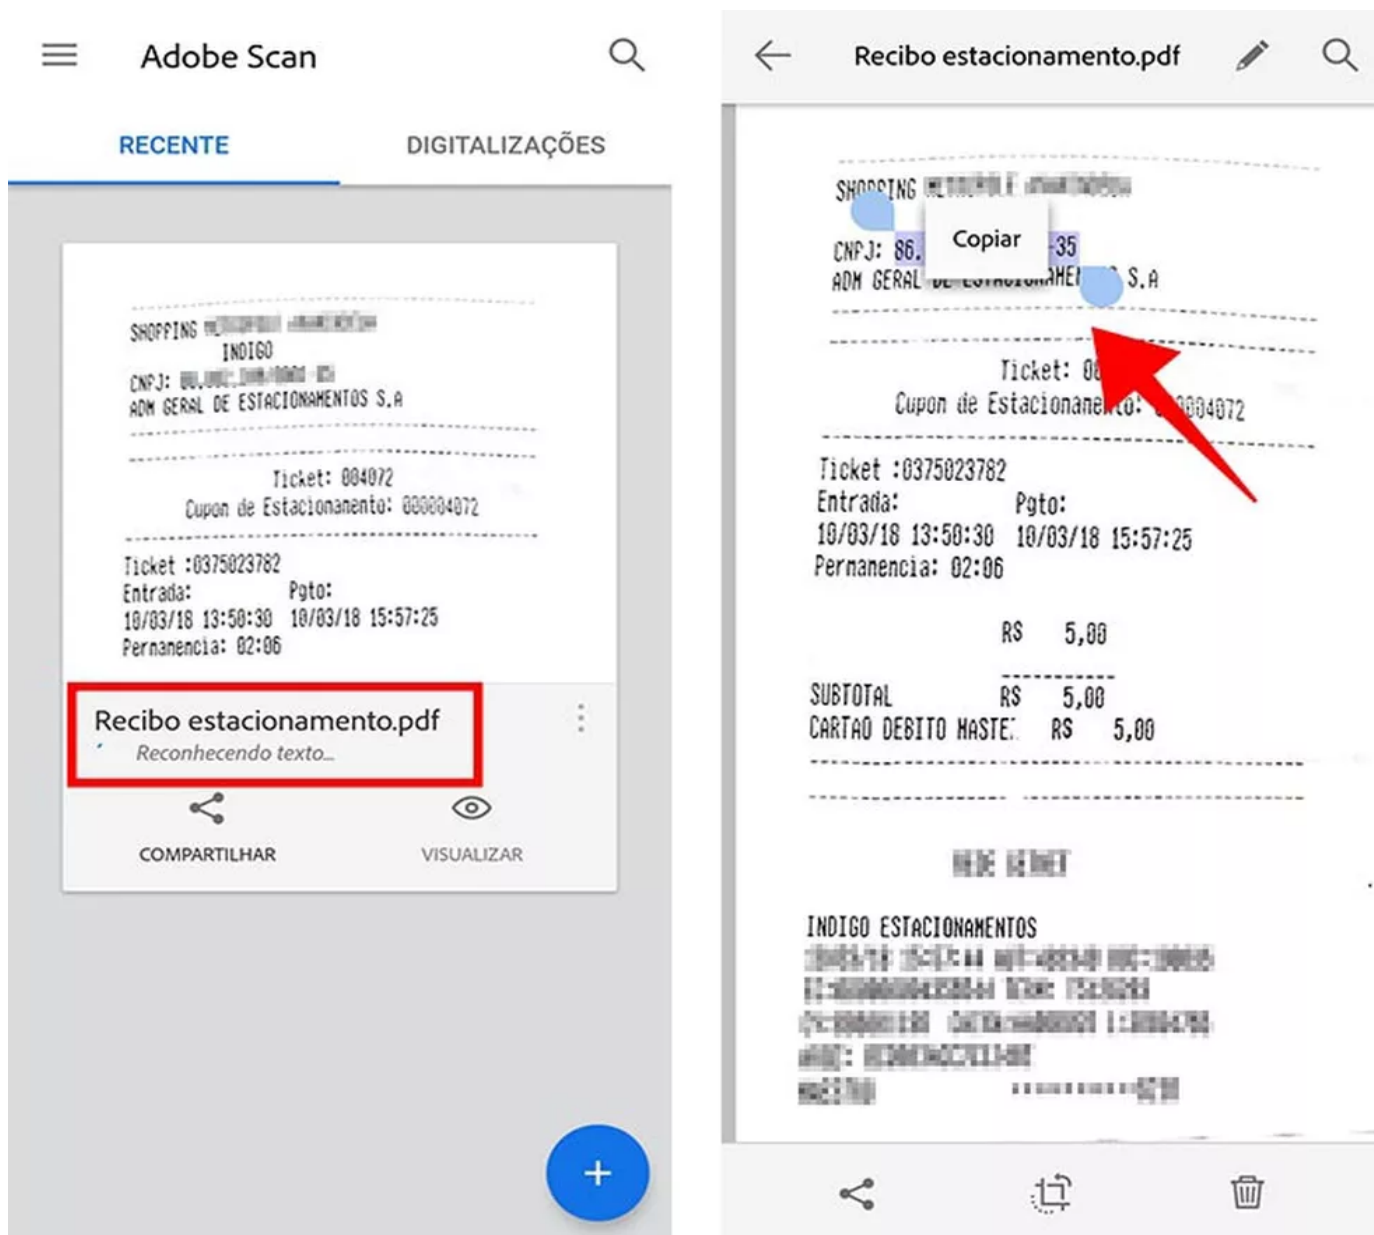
Adobe Scan

RECENTE DIGITALIZAÇÕES

SHOPPING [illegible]
INDIGO
CNPJ: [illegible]
ADM GERAL DE ESTACIONAMENTOS S.A

Ticket: 004072
Cupon de Estacionamento: 000004072

Ticket :0375023782
Entrada: Pgto:
10/03/18 13:50:30 10/03/18 15:57:25
Pernanencia: 02:06

Recibo estacionamento.pdf
Reconhecendo texto...

COMPARTILHAR VISUALIZAR

+

Recibo estacionamento.pdf

SHOPPING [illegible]
Copiar
CNPJ: 86.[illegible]-35
ADM GERAL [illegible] S.A

Ticket: 0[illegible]
Cupon de Estacionamento: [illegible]004072

Ticket :0375023782
Entrada: Pgto:
10/03/18 13:50:30 10/03/18 15:57:25
Pernanencia: 02:06

R$ 5,00

SUBTOTAL R$ 5,00
CARTAO DEBITO MASTE: R$ 5,00

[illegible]

INDIGO ESTACIONAMENTOS
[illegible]
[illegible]
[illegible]
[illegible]
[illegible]